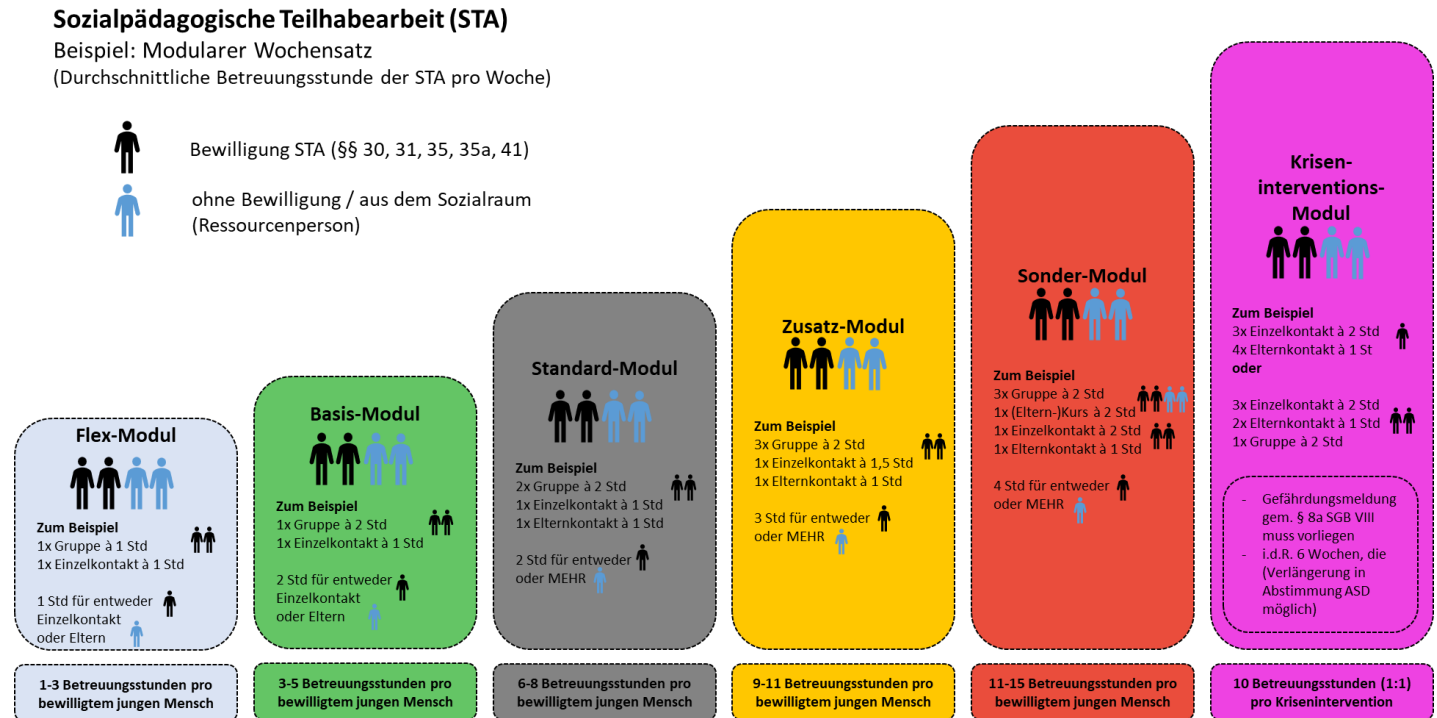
Sozialpädagogische Teilhabearbeit (STA)
Beispiel: Modularer Wochensatz
(Durchschnittliche Betreuungsstunde der STA pro Woche)

Bewilligung STA (§§ 30, 31, 35, 35a, 41)

ohne Bewilligung / aus dem Sozialraum (Ressourcenperson)

Flex-Modul

Zum Beispiel
1x Gruppe à 1 Std
1x Einzelkontakt à 1 Std

1 Std für entweder Einzelkontakt oder Eltern

1-3 Betreuungsstunden pro bewilligtem jungen Mensch

Basis-Modul

Zum Beispiel
1x Gruppe à 2 Std
1x Einzelkontakt à 1 Std

2 Std für entweder Einzelkontakt oder Eltern

3-5 Betreuungsstunden pro bewilligtem jungen Mensch

Standard-Modul

Zum Beispiel
2x Gruppe à 2 Std
1x Einzelkontakt à 1 Std
1x Elternkontakt à 1 Std

2 Std für entweder oder MEHR

6-8 Betreuungsstunden pro bewilligtem jungen Mensch

Zusatz-Modul

Zum Beispiel
3x Gruppe à 2 Std
1x Einzelkontakt à 1,5 Std
1x Elternkontakt à 1 Std

3 Std für entweder oder MEHR

9-11 Betreuungsstunden pro bewilligtem jungen Mensch

Sonder-Modul

Zum Beispiel
3x Gruppe à 2 Std
1x (Eltern-)Kurs à 2 Std
1x Einzelkontakt à 2 Std
1x Elternkontakt à 1 Std

4 Std für entweder oder MEHR

11-15 Betreuungsstunden pro bewilligtem jungen Mensch

Krisen-interventions-Modul

Zum Beispiel
3x Einzelkontakt à 2 Std
4x Elternkontakt à 1 St
oder

3x Einzelkontakt à 2 Std
2x Elternkontakt à 1 Std
1x Gruppe à 2 Std

- Gefährdungsmeldung gem. § 8a SGB VIII muss vorliegen
- i.d.R. 6 Wochen, die (Verlängerung in Abstimmung ASD möglich)

10 Betreuungsstunden (1:1) pro Krisenintervention